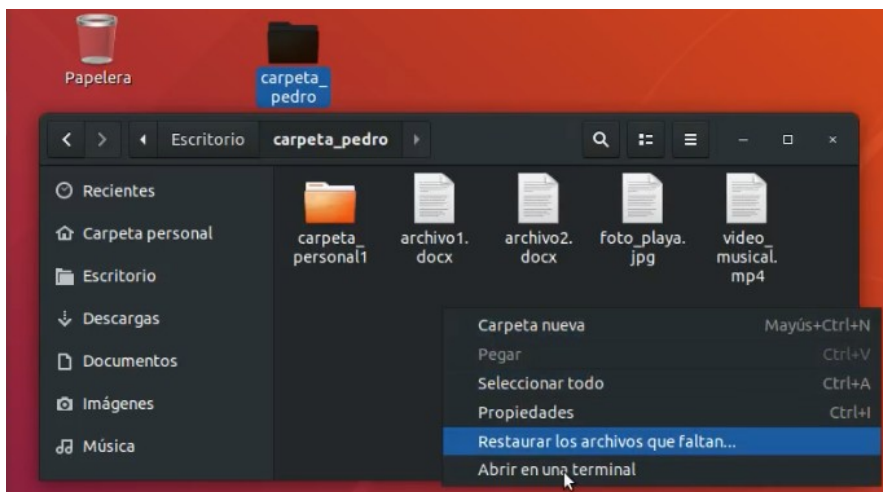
Papelera

carpeta_pedro

Escritorio carpeta_pedro

Recientes
Carpeta personal
Escritorio
Descargas
Documentos
Imágenes
Música

carpeta_personal1
archivo1.docx
archivo2.docx
foto_playa.jpg
video_musical.mp4

Carpeta nueva Mayús+Ctrl+N
Pegar Ctrl+V
Seleccionar todo Ctrl+A
Propiedades Ctrl+I
Restaurar los archivos que faltan...
Abrir en una terminal